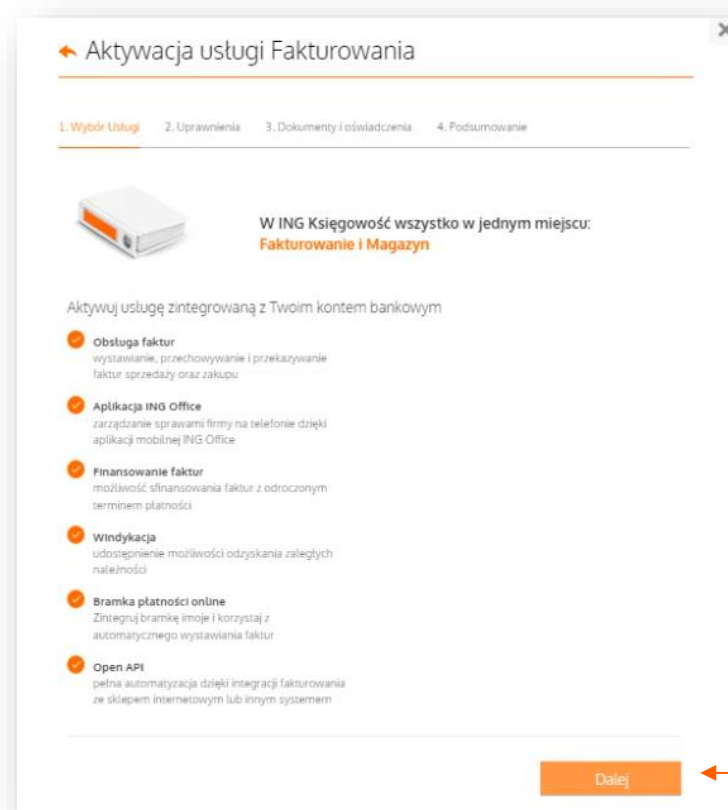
Aktywacja usługi Fakturowania

1. Wybór Usługi 2. Uprawnienia 3. Dokumenty i oświadczenia 4. Podsumowanie

W ING Księgowość wszystko w jednym miejscu:
Fakturowanie i Magazyn

Aktywuj usługę zintegrowaną z Twoim kontem bankowym

Obsługa faktur
wystawianie, przechowywanie i przekazywanie faktur sprzedaży oraz zakupu

Aplikacja ING Office
zarządzanie sprawami firmy na telefonie dzięki aplikacji mobilnej ING Office

Finansowanie faktur
możliwość sfinansowania faktur z odroczonym terminem płatności

Windykacja
udostępnienie możliwości odzyskania zaległych należności

Bramka płatności online
Zintegruj bramkę imoje i korzystaj z automatycznego wystawiania faktur

Open API
pełna automatyzacja dzięki integracji fakturowania ze sklepem internetowym lub innym systemem

Dalej